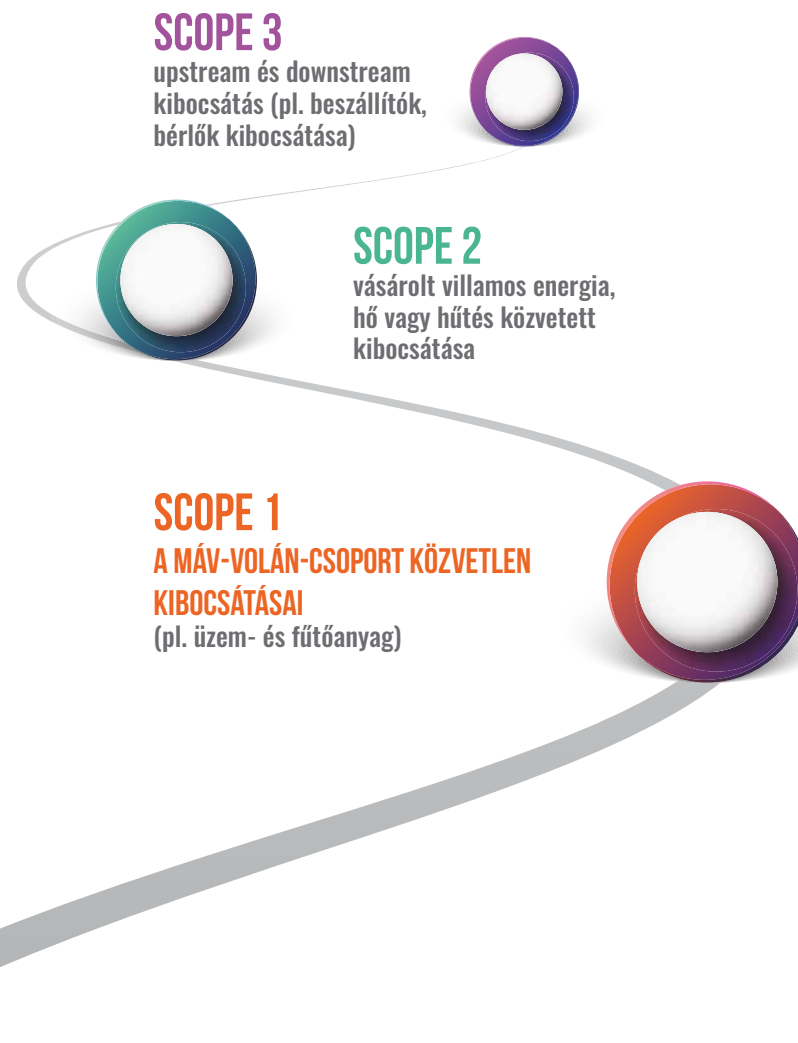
SCOPE 3
upstream és downstream kibocsátás (pl. beszállítók, bérlők kibocsátása)

SCOPE 2
vásárolt villamos energia, hő vagy hűtés közvetett kibocsátása

SCOPE 1
A MÁV-VOLÁN-CSOPORT KÖZVETLEN KIBOCSÁTÁSAI
(pl. üzem- és fűtőanyag)